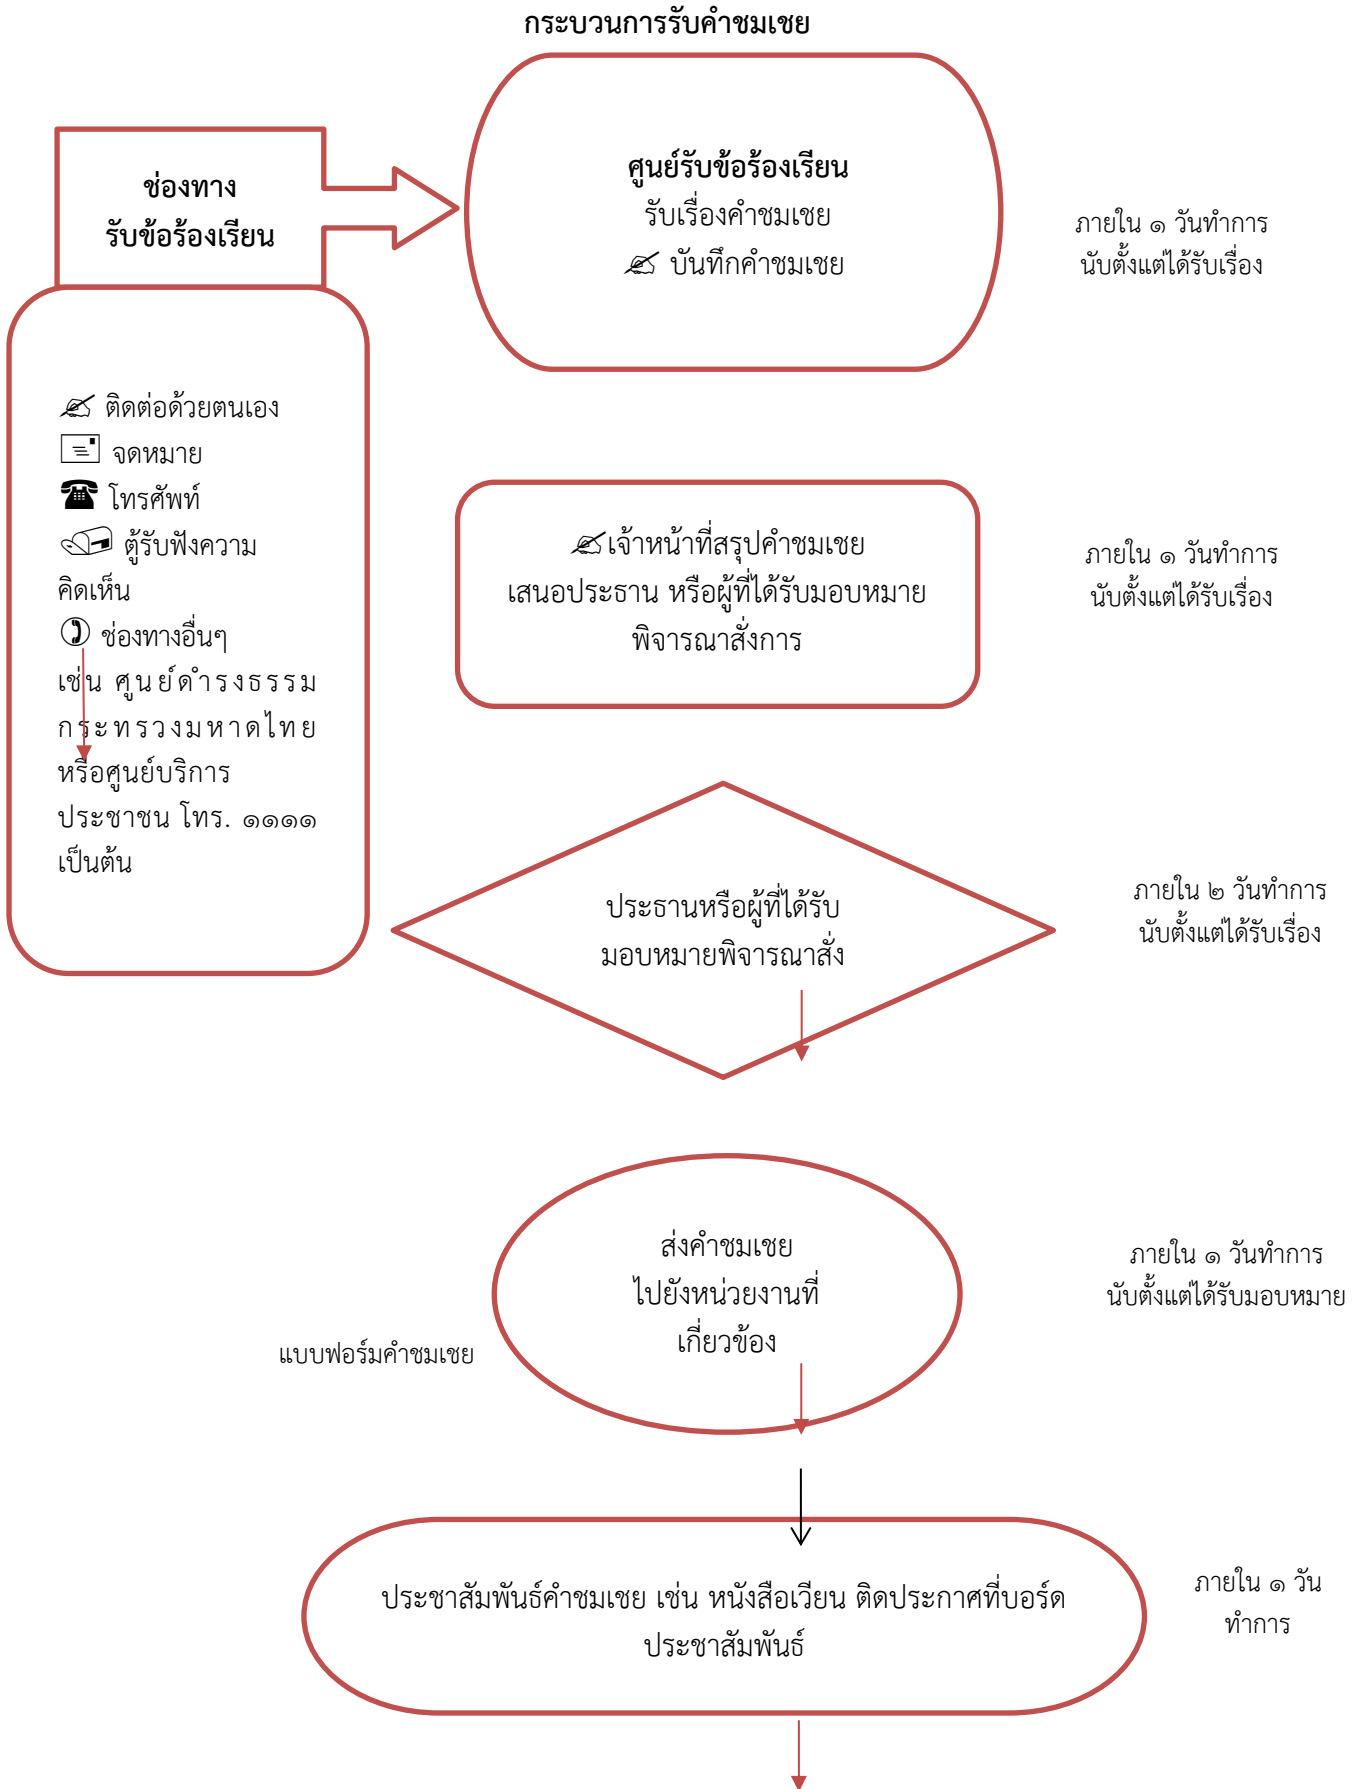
กระบวนการรับคำชมเชย

ช่องทาง
รับข้อร้องเรียน

ศูนย์รับข้อร้องเรียน
รับเรื่องคำชมเชย
✍ บันทึกคำชมเชย

ภายใน ๑ วันทำการ
นับตั้งแต่ได้รับเรื่อง

✍ ติดต่อด้วยตนเอง
จดหมาย
☎ โทรศัพท์
ตู้รับฟังความคิดเห็น
✆ ช่องทางอื่นๆ
เช่น ศูนย์ดำรงธรรม กระทรวงมหาดไทย หรือศูนย์บริการประชาชน โทร. ๑๑๑๑ เป็นต้น

✍เจ้าหน้าที่สรุปคำชมเชย
เสนอประธาน หรือผู้ที่ได้รับมอบหมาย
พิจารณาสั่งการ

ภายใน ๑ วันทำการ
นับตั้งแต่ได้รับเรื่อง

ประธานหรือผู้ที่ได้รับ
มอบหมายพิจารณาสั่ง

ภายใน ๒ วันทำการ
นับตั้งแต่ได้รับเรื่อง

ส่งคำชมเชย
ไปยังหน่วยงานที่
เกี่ยวข้อง

ภายใน ๑ วันทำการ
นับตั้งแต่ได้รับมอบหมาย

แบบฟอร์มคำชมเชย

ประชาสัมพันธ์คำชมเชย เช่น หนังสือเวียน ติดประกาศที่บอร์ด
ประชาสัมพันธ์

ภายใน ๑ วัน
ทำการ